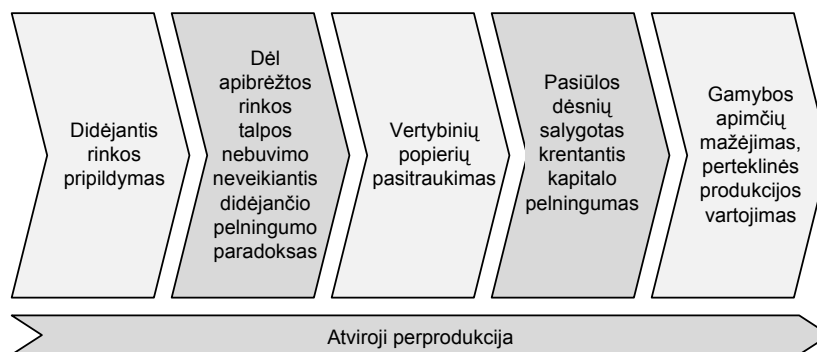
Didėjantis rinkos pripildymas

Dėl apibrėžtos rinkos talpos nebuvimo neveikiantis didėjančio pelningumo paradoksas

Vertybinių popierių pasitraukimas

Pasiūlos dėsnių salygotas krentantis kapitalo pelningumas

Gamybos apimčių mažėjimas, perteklinės produkcijos vartojimas

Atviroji perprodukcija